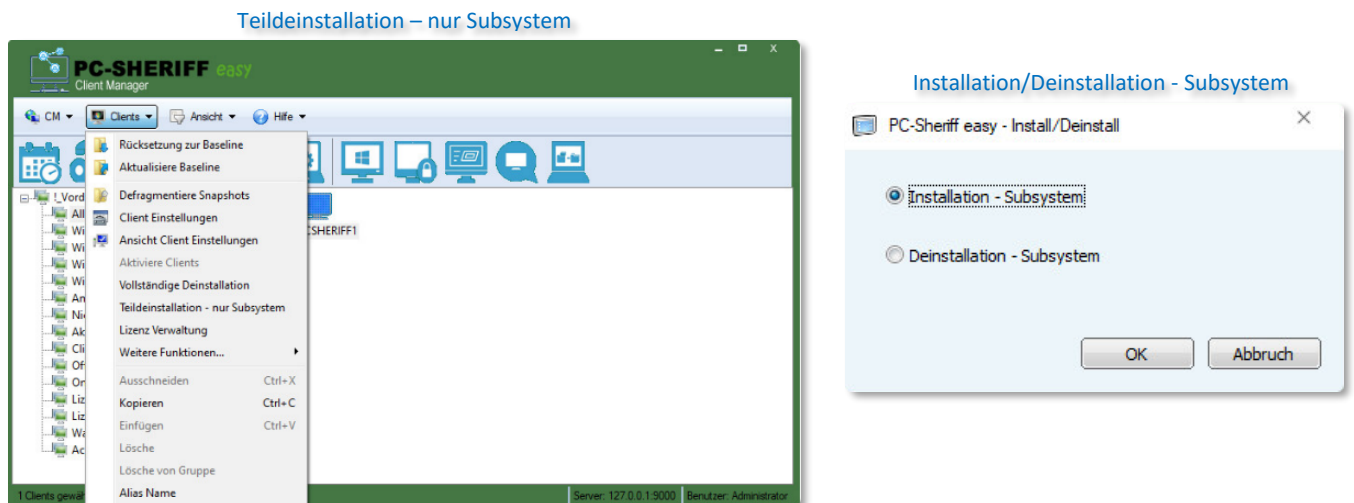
Teildeinstallation – nur Subsystem

PC-SHERIFF easy
Client Manager

CM Clients Ansicht Hilfe

Rücksetzung zur Baseline
Aktualisiere Baseline
Defragmentiere Snapshots
Client Einstellungen
Ansicht Client Einstellungen
Aktiviere Clients
Vollständige Deinstallation
Teildeinstallation - nur Subsystem
Lizenz Verwaltung
Weitere Funktionen...
Ausschneiden Ctrl+X
Kopieren Ctrl+C
Einfügen Ctrl+V
Lösche
Lösche von Gruppe
Alias Name

!_Vord
All
Wi
Wi
Wi
Wi
An
Ni
Ak
Cli
Of
Or
Liz
Liz
Wa
Ac

CSHERIFF1

1 Clients gewä
Server: 127.0.0.1:9000 Benutzer: Administrator

Installation/Deinstallation - Subsystem

PC-Sheriff easy - Install/Deinstall

Installation - Subsystem

Deinstallation - Subsystem

OK Abbruch